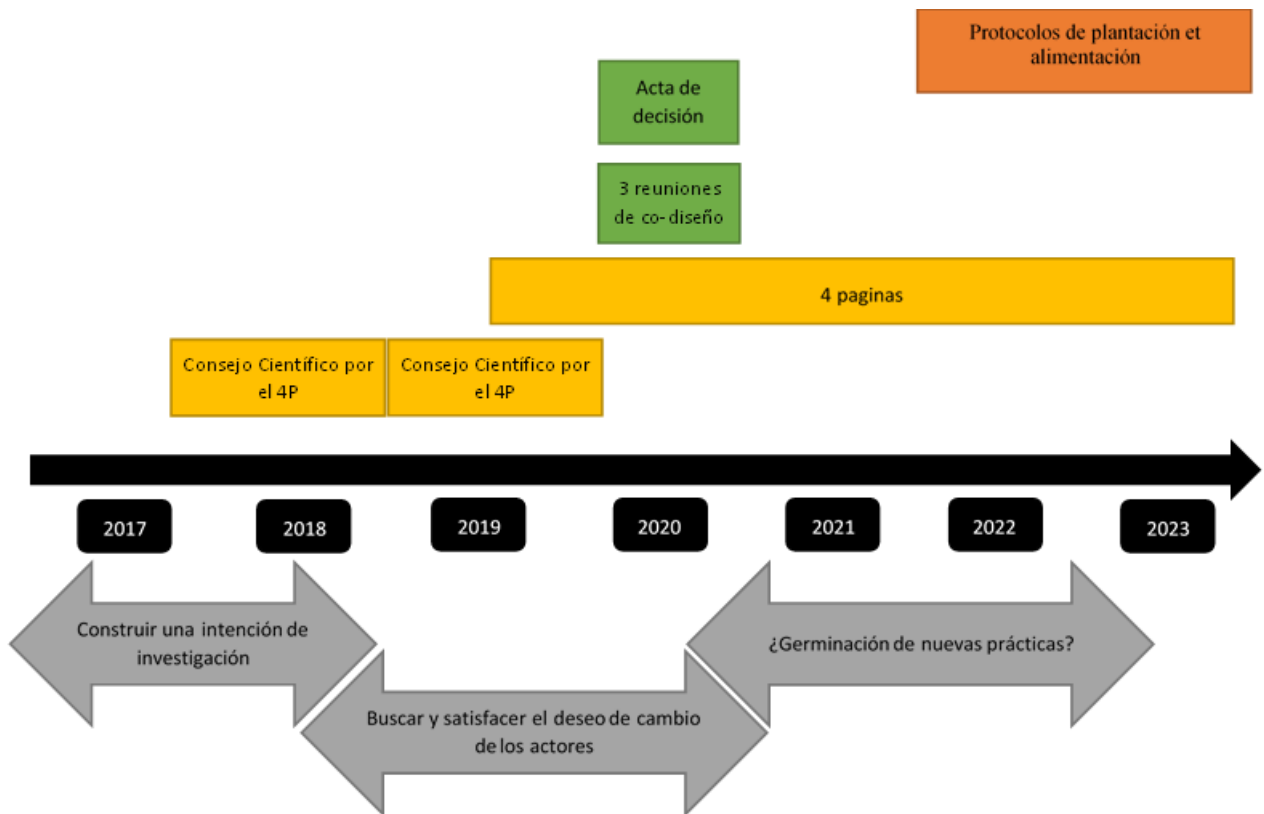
Protocolos de plantación et alimentación

Acta de decisión

3 reuniones de co-diseño

4 paginas

Consejo Científico por el 4P

Consejo Científico por el 4P

2017

2018

2019

2020

2021

2022

2023

Construir una intención de investigación

¿Germinación de nuevas prácticas?

Buscar y satisfacer el deseo de cambio de los actores